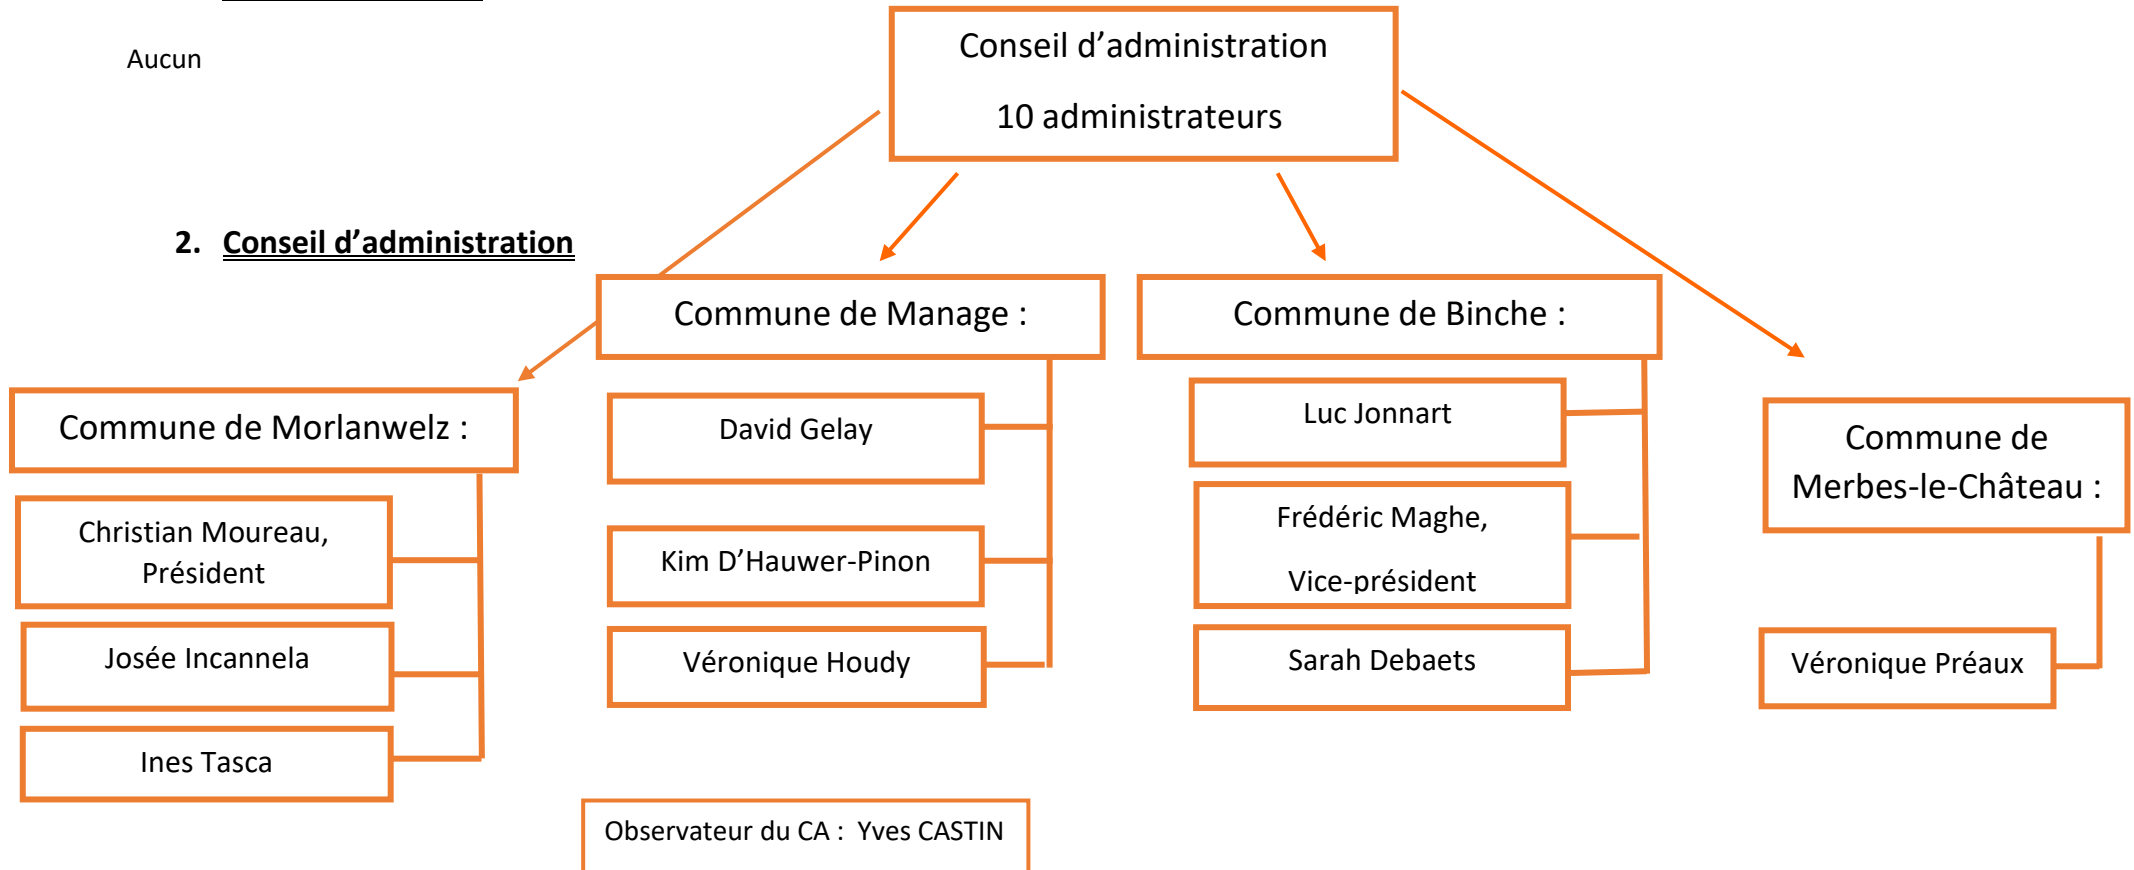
Aucun

Conseil d’administration

10 administrateurs

2. Conseil d’administration

Commune de Manage :

Commune de Binche :

Commune de Morlanwelz :

David Gelay

Luc Jonnart

Commune de Merbes-le-Château :

Christian Moureau, Président

Kim D’Hauwer-Pinon

Frédéric Maghe, Vice-président

Josée Incannela

Véronique Houdy

Sarah Debaets

Véronique Préaux

Ines Tasca

Observateur du CA : Yves CASTIN